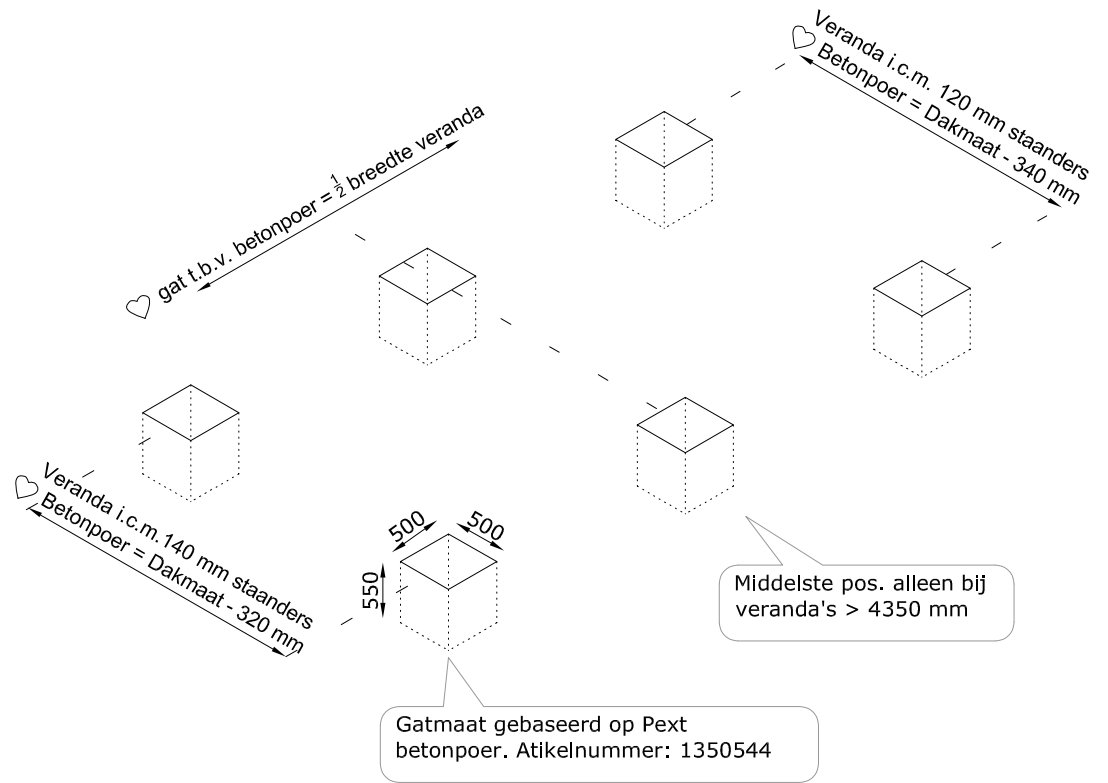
Veranda i.c.m. 120 mm staanders
Betonpoer = Dakmaat - 340 mm

gat t.b.v. betonpoer = $\frac{1}{2}$ breedte veranda

Veranda i.c.m.140 mm staanders
Betonpoer = Dakmaat - 320 mm

500

500

550

Middelste pos. alleen bij veranda's > 4350 mm

Gatmaat gebaseerd op Pext betonpoer. Atikelnummer: 1350544